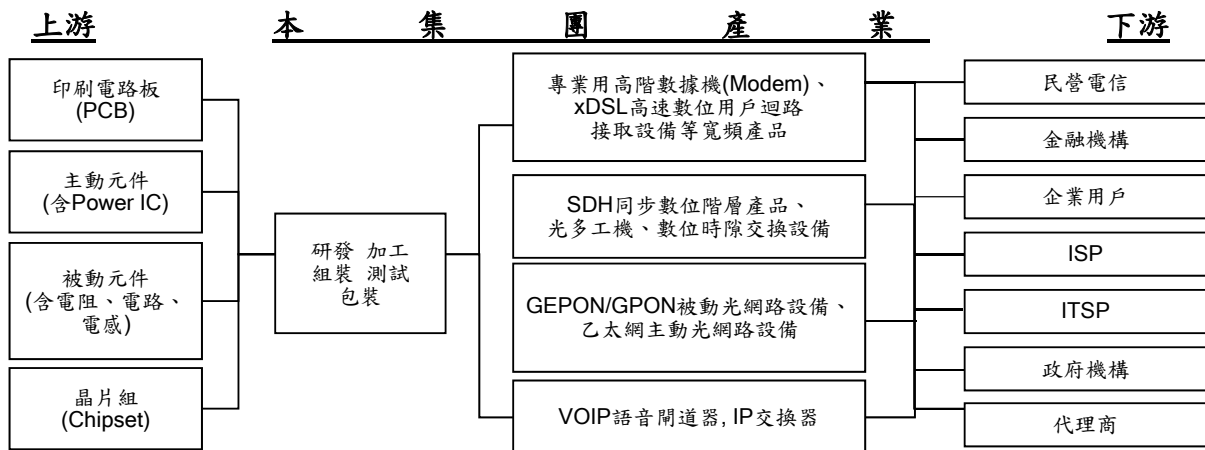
上游

本集團產業

下游

印刷電路板
(PCB)

主動元件
(含Power IC)

被動元件
(含電阻、電路、電感)

晶片組
(Chipset)

研發 加工
組裝 測試
包裝

專業用高階數據機(Modem)、xDSL高速數位用戶迴路接取設備等寬頻產品

SDH同步數位階層產品、光多工機、數位時隙交換設備

GEPON/GPON被動光網路設備、乙太網主動光網路設備

VOIP語音閘道器, IP交換器

民營電信

金融機構

企業用戶

ISP

ITSP

政府機構

代理商